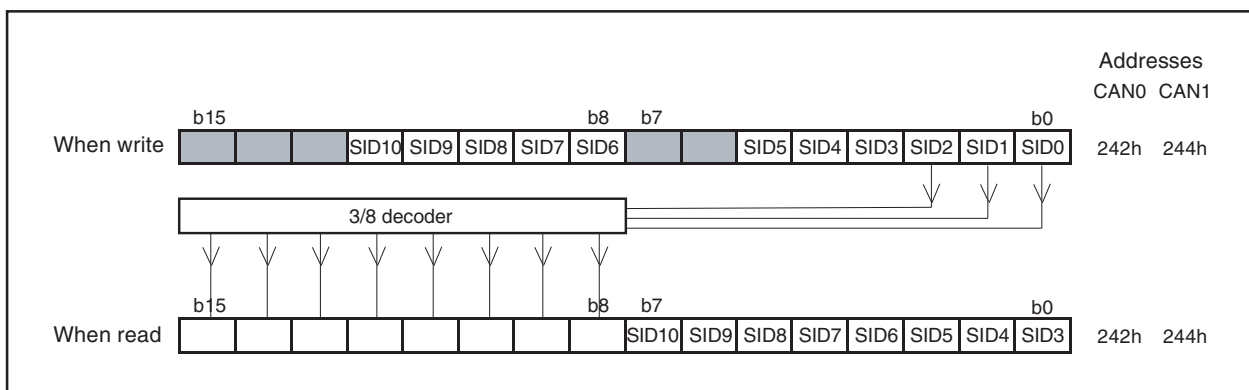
Addresses
CAN0 CAN1

b15 b8 b7 b0

When write

| | | | SID10 | SID9 | SID8 | SID7 | SID6 | | | SID5 | SID4 | SID3 | SID2 | SID1 | SID0 |
|---|---|---|---|---|---|---|---|---|---|---|---|---|---|---|---|

242h 244h

3/8 decoder

b15 b8 b7 b0

When read

| | | | | | | | | SID10 | SID9 | SID8 | SID7 | SID6 | SID5 | SID4 | SID3 |
|---|---|---|---|---|---|---|---|---|---|---|---|---|---|---|---|

242h 244h